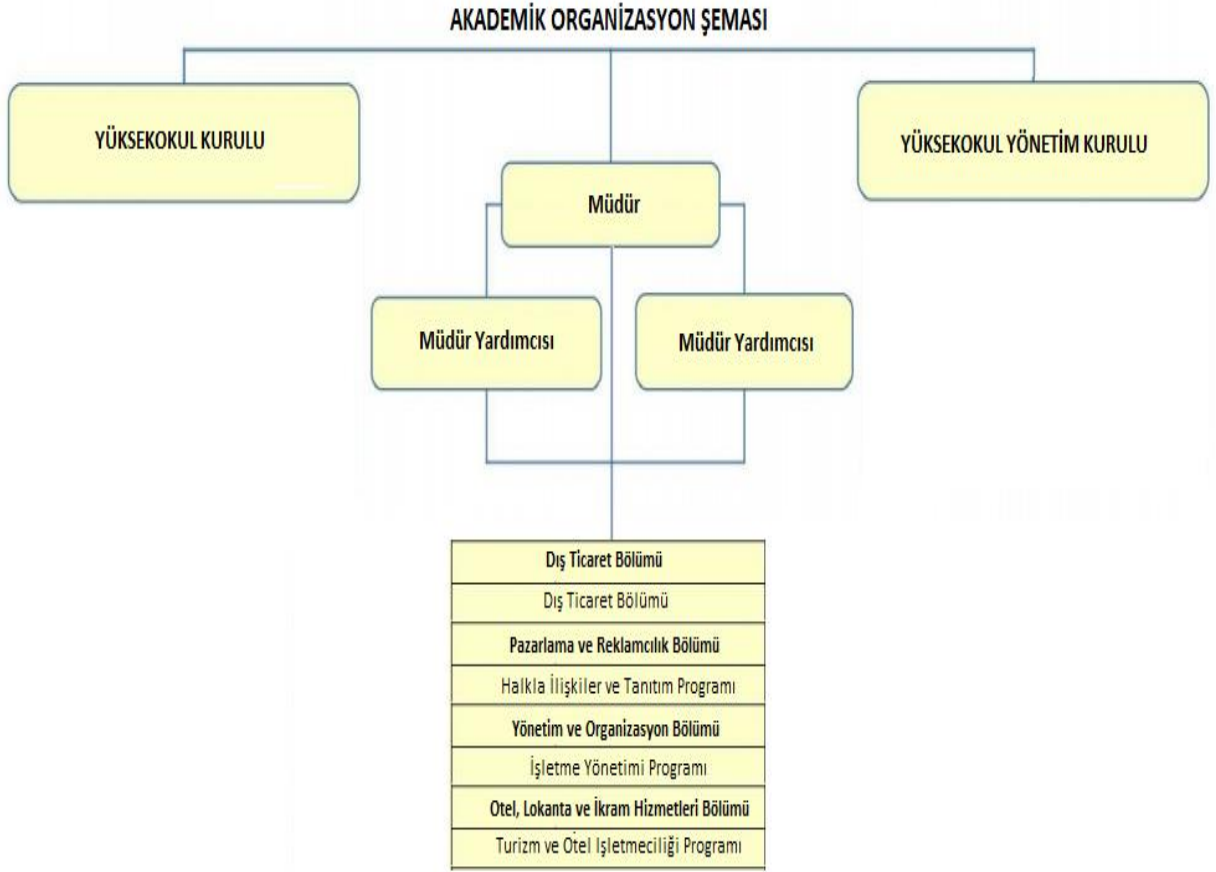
AKADEMİK ORGANİZASYON ŞEMASI

YÜKSEKOKUL KURULU

YÜKSEKOKUL YÖNETİM KURULU

Müdür

Müdür Yardımcısı

Müdür Yardımcısı

Dış Ticaret Bölümü

Dış Ticaret Bölümü

Pazarlama ve Reklamcılık Bölümü

Halkla İlişkiler ve Tanıtım Programı

Yönetim ve Organizasyon Bölümü

İşletme Yönetimi Programı

Otel, Lokanta ve İkram Hizmetleri Bölümü

Turizm ve Otel Işletmeciliği Programı